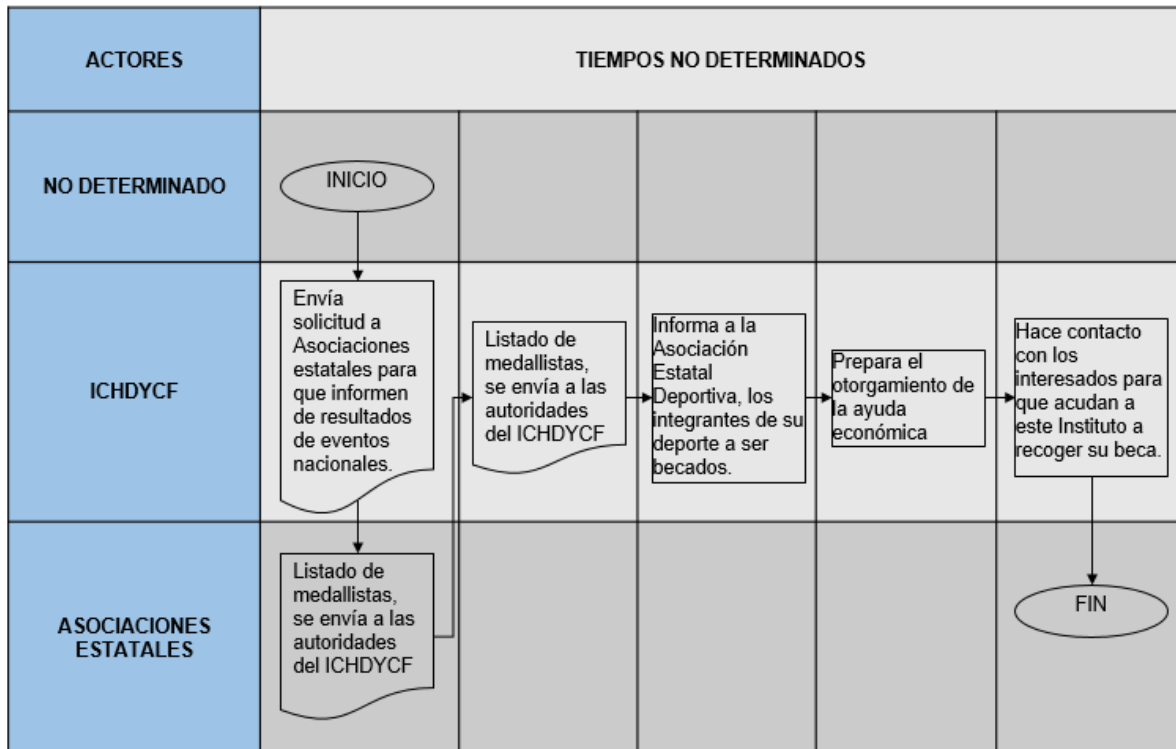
ACTORES

TIEMPOS NO DETERMINADOS

NO DETERMINADO

INICIO

ICHDYCF

Envía solicitud a Asociaciones estatales para que informen de resultados de eventos nacionales.

Listado de medallistas, se envía a las autoridades del ICHDYCF

Informa a la Asociación Estatal Deportiva, los integrantes de su deporte a ser becados.

Prepara el otorgamiento de la ayuda económica

Hace contacto con los interesados para que acudan a este Instituto a recoger su beca.

ASOCIACIONES ESTATALES

Listado de medallistas, se envía a las autoridades del ICHDYCF

FIN